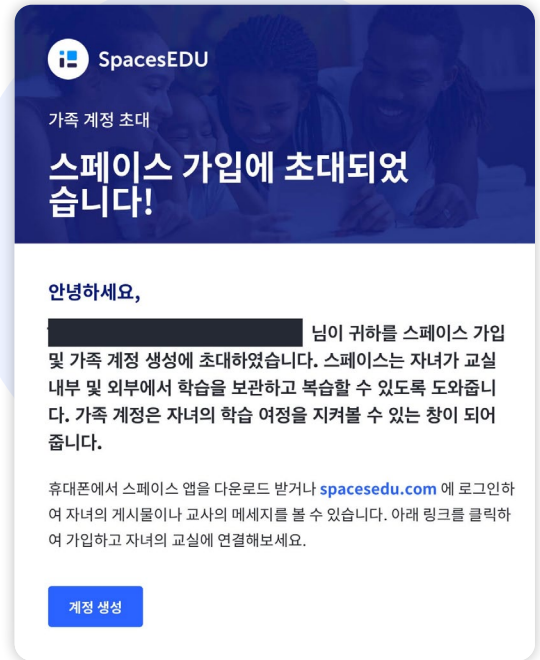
SpacesEDU

가족 계정 초대

스페이스 가입에 초대되었습니다!

안녕하세요,

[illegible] 님이 귀하를 스페이스 가입 및 가족 계정 생성에 초대하였습니다. 스페이스는 자녀가 교실 내부 및 외부에서 학습을 보관하고 복습할 수 있도록 도와줍니다. 가족 계정은 자녀의 학습 여정을 지켜볼 수 있는 창이 되어줍니다.

휴대폰에서 스페이스 앱을 다운로드 받거나 spacesedu.com 에 로그인하여 자녀의 게시물이나 교사의 메세지를 볼 수 있습니다. 아래 링크를 클릭하여 가입하고 자녀의 교실에 연결해보세요.

계정 생성